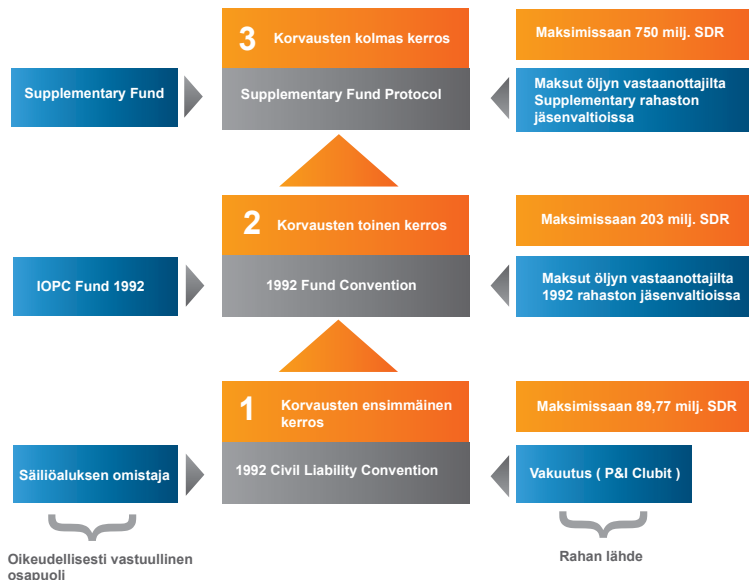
3 Korvausten kolmas kerros

Supplementary Fund Protocol

Maksimissaan 750 milj. SDR

Maksut öljyn vastaanottajilta Supplementary rahaston jäsenvaltioissa

Supplementary Fund

2 Korvausten toinen kerros

1992 Fund Convention

Maksimissaan 203 milj. SDR

Maksut öljyn vastaanottajilta 1992 rahaston jäsenvaltioissa

IOPC Fund 1992

1 Korvausten ensimmäinen kerros

1992 Civil Liability Convention

Maksimissaan 89,77 milj. SDR

Vakuutus ( P&I Clubit )

Säiliöaluksen omistaja

Oikeudellisesti vastuullinen osapuoli

Rahan lähde